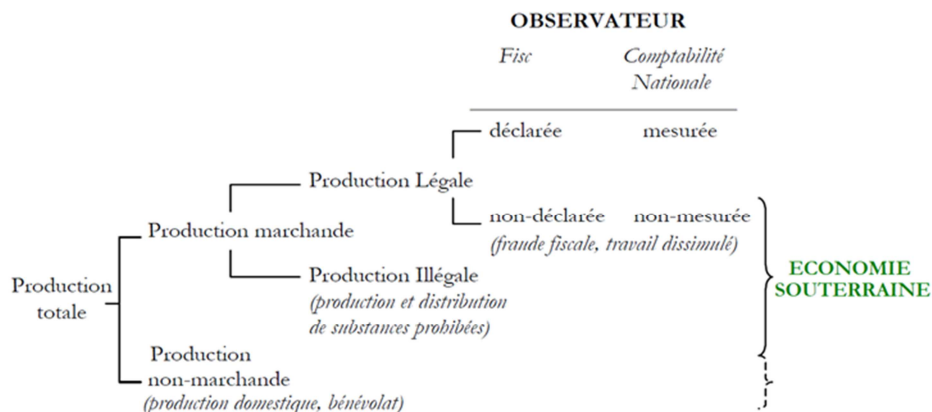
OBSERVATEUR

Fisc

Comptabilité Nationale

déclarée

mesurée

Production Légale

non-déclarée

non-mesurée

(fraude fiscale, travail dissimulé)

Production marchande

Production Illégale

(production et distribution de substances prohibées)

ECONOMIE SOUTERRAINE

Production totale

Production non-marchande

(production domestique, bénévolat)